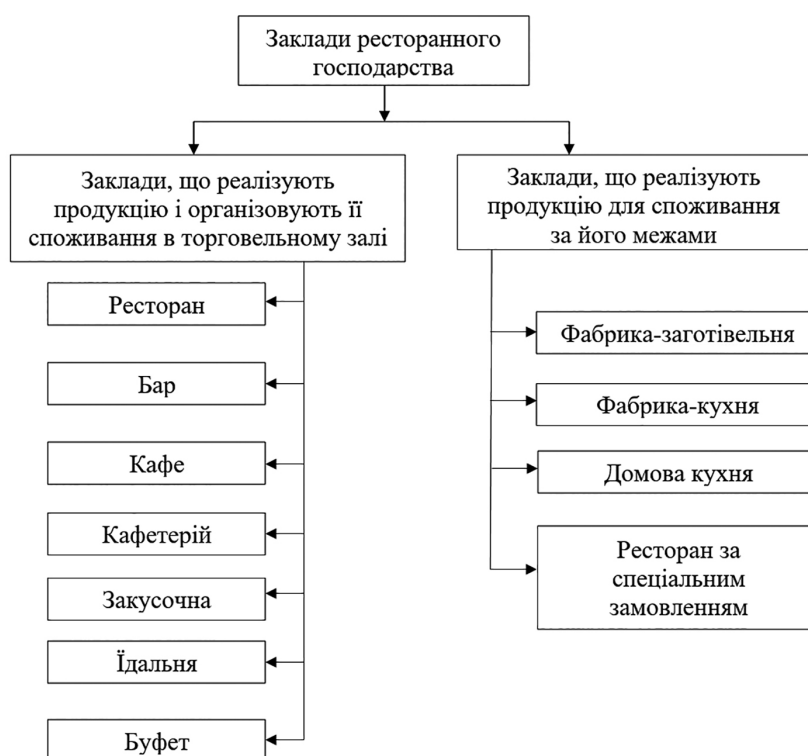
Заклади ресторанного господарства

Заклади, що реалізують продукцію і організовують її споживання в торговельному залі

Ресторан

Бар

Кафе

Кафетерій

Закусочна

Їдальня

Буфет

Заклади, що реалізують продукцію для споживання за його межами

Фабрика-заготівельня

Фабрика-кухня

Домова кухня

Ресторан за спеціальним замовленням